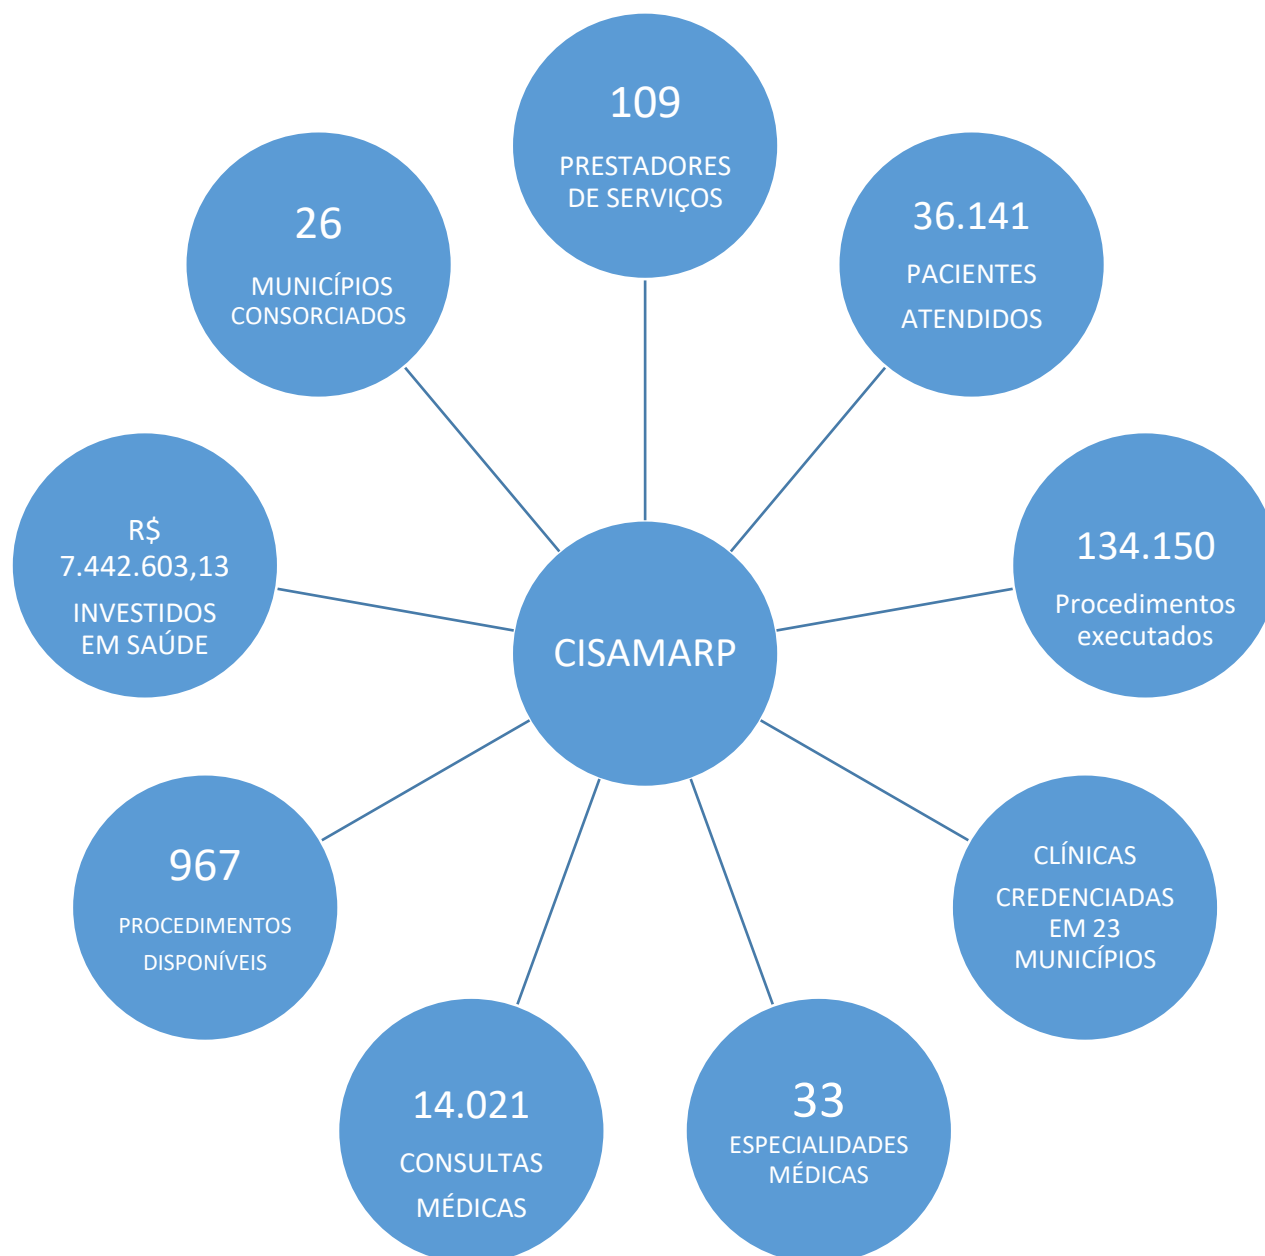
109
PRESTADORES DE SERVIÇOS

26
MUNICÍPIOS CONSORCIADOS

36.141
PACIENTES ATENDIDOS

R$ 7.442.603,13
INVESTIDOS EM SAÚDE

CISAMARP

134.150
Procedimentos executados

967
PROCEDIMENTOS DISPONÍVEIS

CLÍNICAS CREDENCIADAS EM 23 MUNICÍPIOS

14.021
CONSULTAS MÉDICAS

33
ESPECIALIDADES MÉDICAS